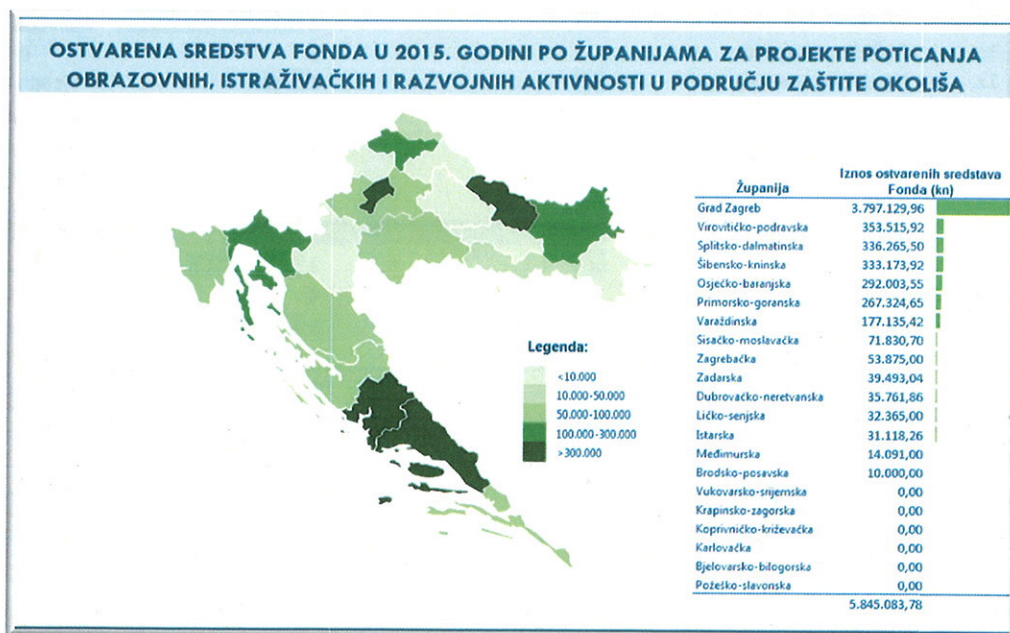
OSTVARENA SREDSTVA FONDA U 2015. GODINI PO ŽUPANIJAMA ZA PROJEKTE POTICANJA OBRAZOVNIH, ISTRAŽIVAČKIH I RAZVOJNIH AKTIVNOSTI U PODRUČJU ZAŠTITE OKOLIŠA

Legenda:
<10.000
10.000-50.000
50.000-100.000
100.000-300.000
>300.000

| Županija | Iznos ostvarenih sredstava Fonda (kn) |
|---|---|
| Grad Zagreb | 3.797.129,96 |
| Virovitičko-podravska | 353.515,92 |
| Splitsko-dalmatinska | 336.265,50 |
| Šibensko-kninska | 333.173,92 |
| Osječko-baranjska | 292.003,55 |
| Primorsko-goranska | 267.324,65 |
| Varaždinska | 177.135,42 |
| Sisačko-moslavačka | 71.830,70 |
| Zagrebačka | 53.875,00 |
| Zadarska | 39.493,04 |
| Dubrovačko-neretvanska | 35.761,86 |
| Ličko-senjska | 32.365,00 |
| Istarska | 31.118,26 |
| Međimurska | 14.091,00 |
| Brodsko-posavska | 10.000,00 |
| Vukovarsko-srijemska | 0,00 |
| Krapinsko-zagorska | 0,00 |
| Koprivničko-križevačka | 0,00 |
| Karlovačka | 0,00 |
| Bjelovarsko-bilogorska | 0,00 |
| Požeško-slavonska | 0,00 |
| | 5.845.083,78 |